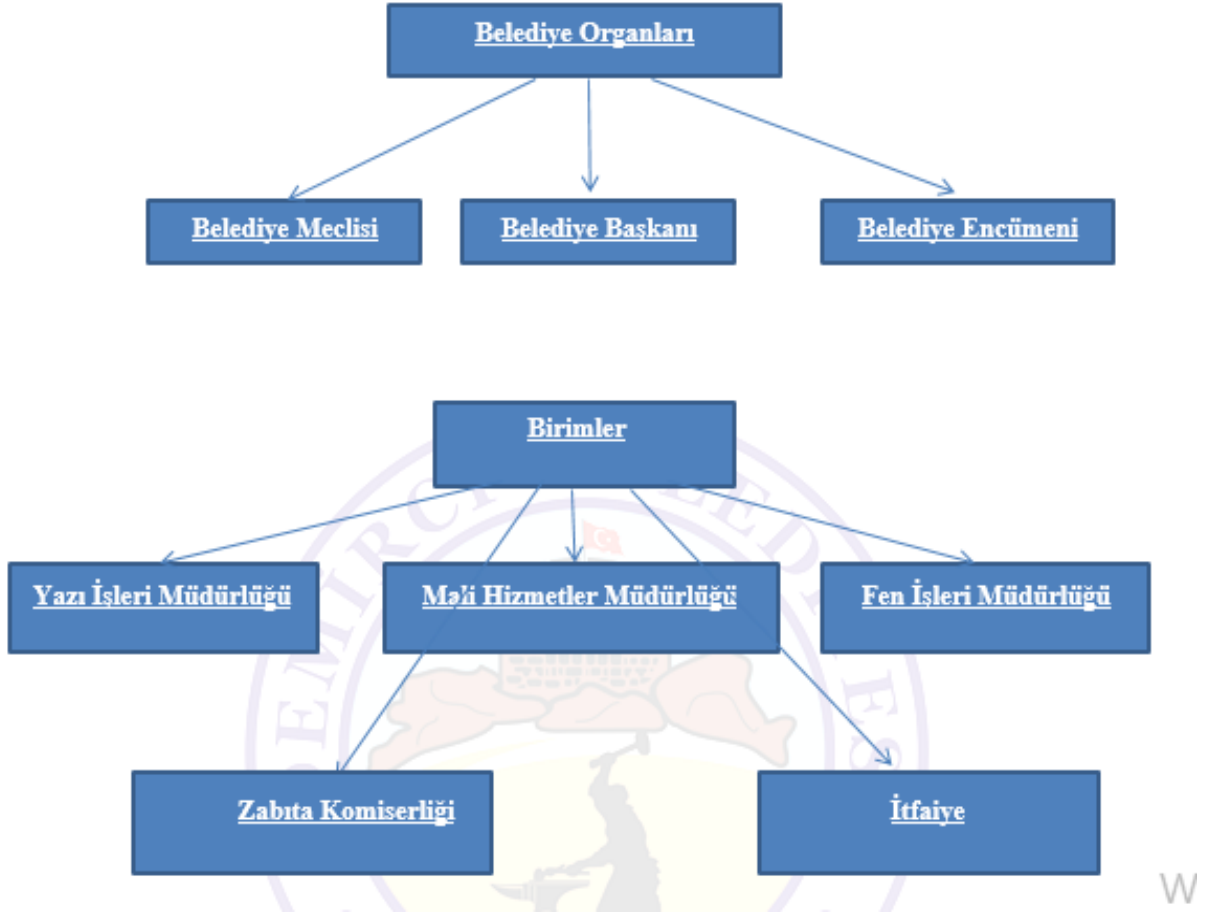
Belediye Organları

Belediye Meclisi

Belediye Başkanı

Belediye Encümeni

Birimler

Yazı İşleri Müdürlüğü

Mali Hizmetler Müdürlüğü

Fen İşleri Müdürlüğü

Zabıta Komiserliği

İtfaiye

DEMİRCİ BELEDİYESİ

W